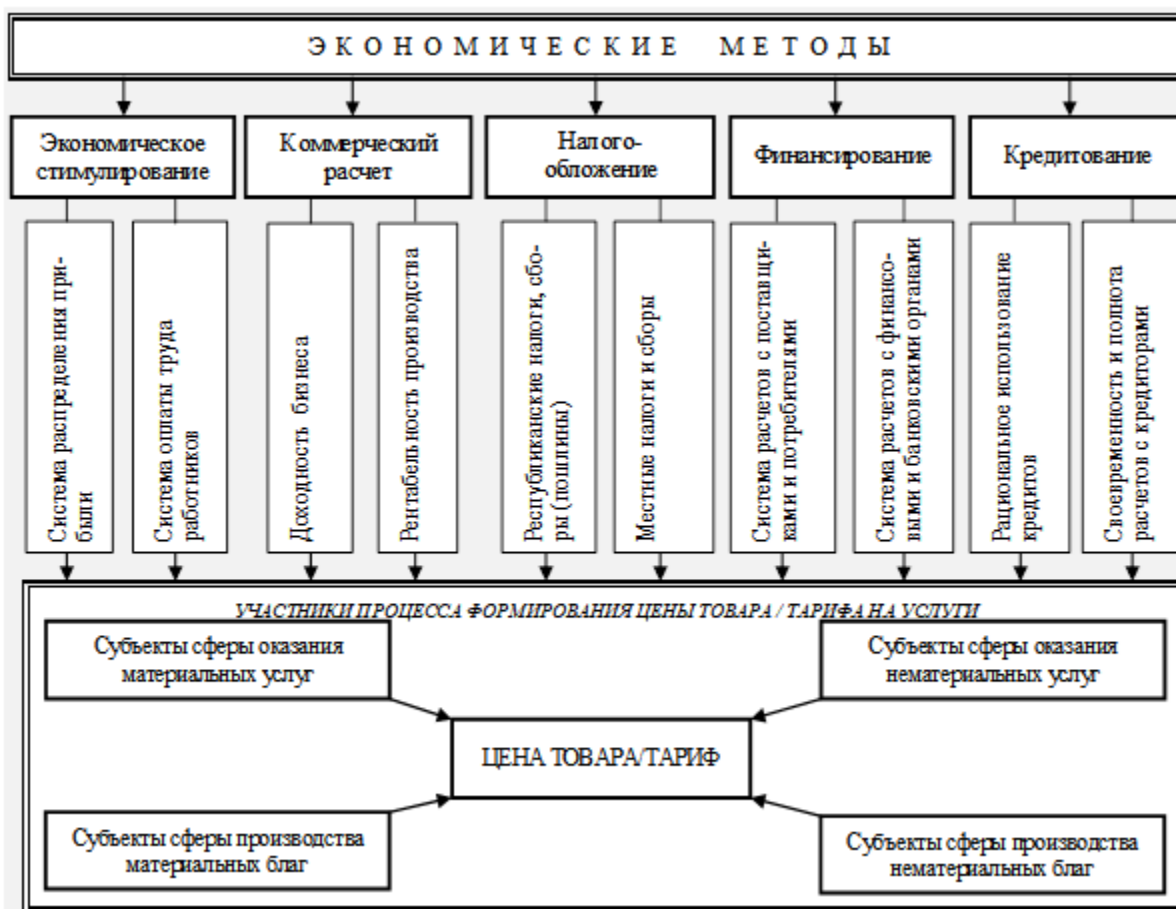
ЭКОНОМИЧЕСКИЕ МЕТОДЫ

Экономическое стимулирование

Коммерческий расчет

Налогообложение

Финансирование

Кредитование

Система распределения прибыли

Система оплаты труда работников

Доходность бизнеса

Рентабельность производства

Республиканские налоги, сборы (пошлины)

Местные налоги и сборы

Система расчетов с поставщиками и потребителями

Система расчетов с финансовыми и банковскими органами

Рациональное использование кредитов

Своевременность и полнота расчетов с кредиторами

УЧАСТНИКИ ПРОЦЕССА ФОРМИРОВАНИЯ ЦЕНЫ ТОВАРА / ТАРИФА НА УСЛУГИ

Субъекты сферы оказания материальных услуг

Субъекты сферы оказания нематериальных услуг

ЦЕНА ТОВАРА/ТАРИФ

Субъекты сферы производства материальных благ

Субъекты сферы производства нематериальных благ